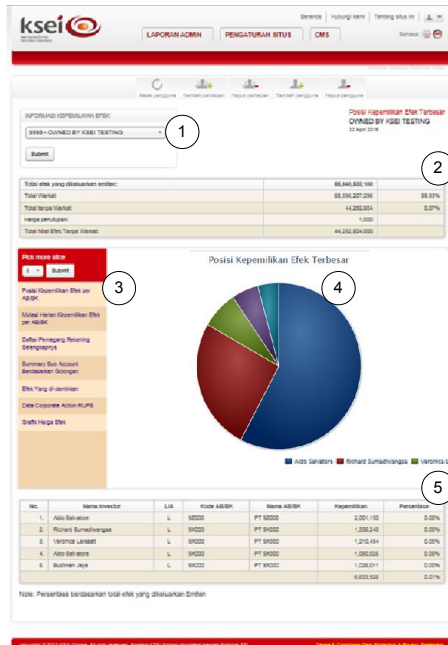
ksei
Beranda | Hubungi kami | Tentang situs ini
LAPORAN ADMIN PENGATURAN SITUS CMS
Bahasa:
Reset pengguna Tambah pengguna Hapus pengguna Tambah pengguna Hapus pengguna
INFORMASI KEPEMILIKAN EFEK
9999 - OWNED BY KSEI TESTING
1
Submit
Posisi Kepemilikan Efek Terbesar
OWNED BY KSEI TESTING
22 April 2016
2

| Total efek yang dikeluarkan emiten: | 88,840,600,100 | |
|---|---|---|
| Total Warkat | 88,796,227,296 | 99.93% |
| Total tanpa Warkat | 44,262,804 | 0.07% |
| Harga penutupan | 1,000 | |
| Total Nilai Efek Tanpa Warkat | 44,262,804,000 | |

Pick more slice
Submit
3
Posisi Kepemilikan Efek per AB/SK
Mutasi Harian Kepemilikan Efek per AB/SK
Daftar Pemegang Rekening Selengkapnya
Summary Sub Account Berdasarkan Golongan
Efek Yang di-jaminkan
Data Corporate Action RUPS
Grafik Harga Efek
Posisi Kepemilikan Efek Terbesar
4
Aldo Salvatore Richard Sumadiwangsa Veronica L
5

| No. | Nama Investor | L/A | Kode AB/SK | Nama AB/SK | Kepemilikan | Persentase |
|---|---|---|---|---|---|---|
| 1. | Aldo Salvatore | L | SK000 | PT SK000 | 2,001,150 | 0.00% |
| 2. | Richard Sumadiwangsa | L | SK000 | PT SK000 | 1,305,343 | 0.00% |
| 3. | Veronica Larasati | L | SK000 | PT SK000 | 1,212,434 | 0.00% |
| 4. | Aldo Salvatore | L | SK000 | PT SK000 | 1,080,026 | 0.00% |
| 5. | Budiman Jaya | L | SK000 | PT SK000 | 1,036,011 | 0.00% |
| | | | | | 6,633,926 | 0.01% |

Note: Persentase berdasarkan total efek yang dikeluarkan Emiten
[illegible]